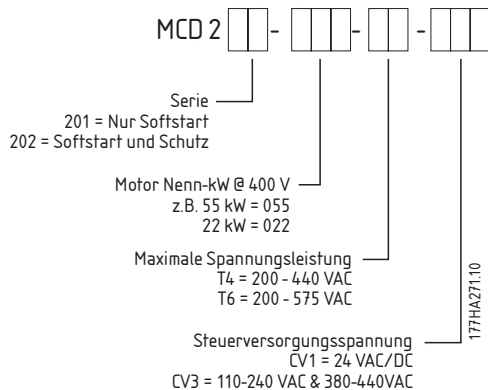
MCD 2 - - -

Serie
201 = Nur Softstart
202 = Softstart und Schutz

Motor Nenn-kW @ 400 V
z.B. 55 kW = 055
22 kW = 022

Maximale Spannungsleistung
T4 = 200 - 440 VAC
T6 = 200 - 575 VAC

Steuerversorgungsspannung
CV1 = 24 VAC/DC
CV3 = 110-240 VAC & 380-440VAC

177HA271.10